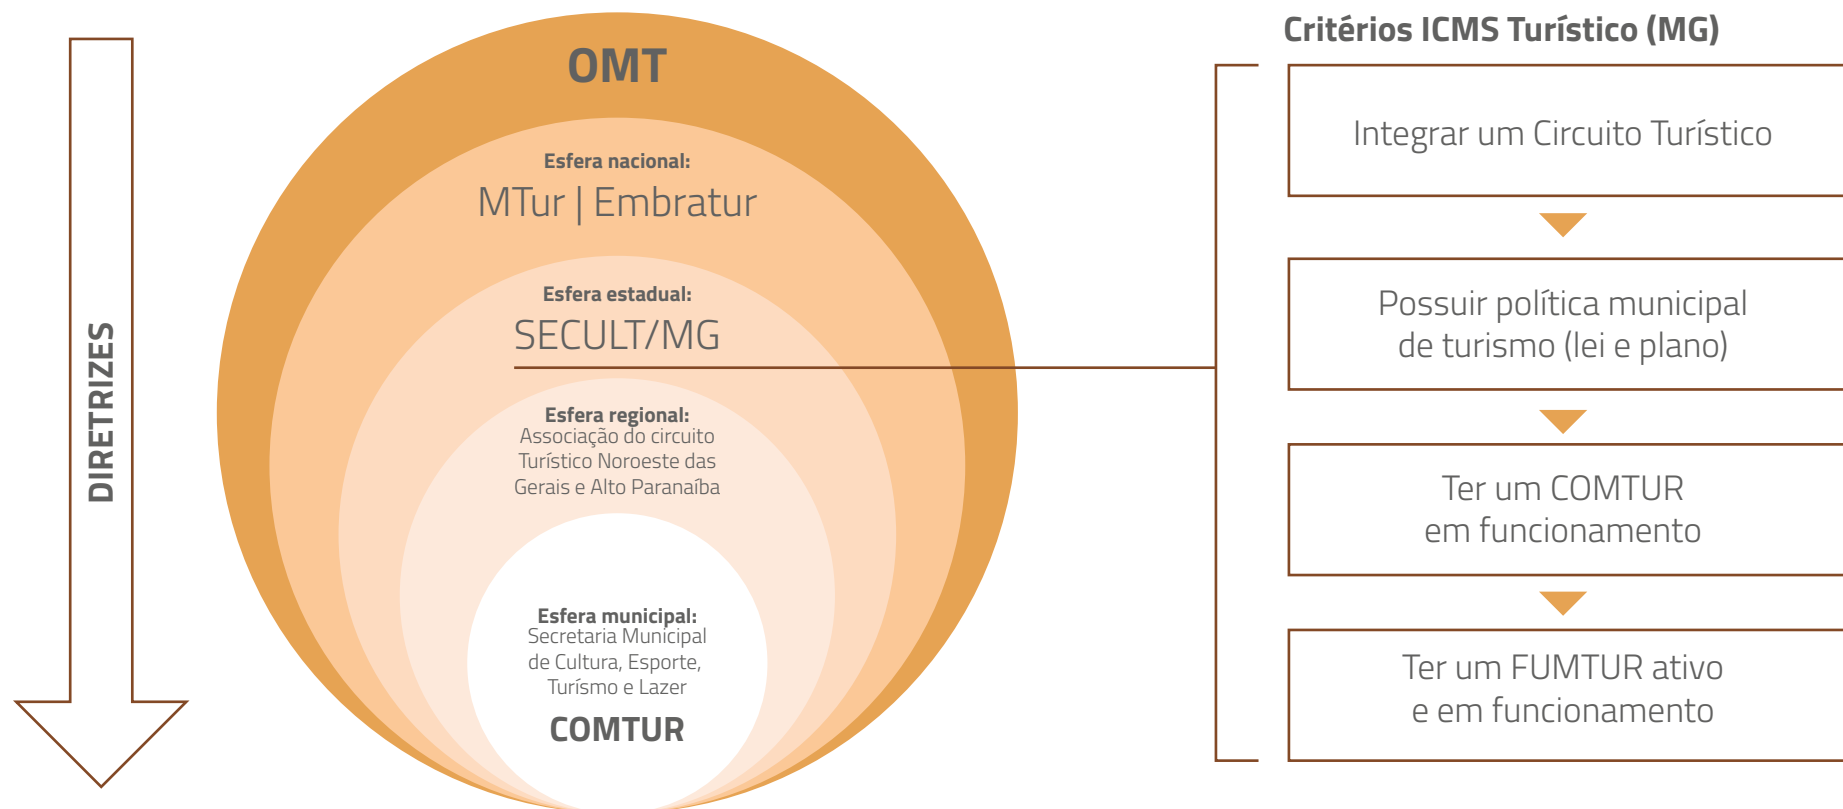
DIRETRIZES

OMT

Esfera nacional:
MTur | Embratur

Esfera estadual:
SECULT/MG

Esfera regional:
Associação do circuito Turístico Noroeste das Gerais e Alto Paranaíba

Esfera municipal:
Secretaria Municipal de Cultura, Esporte, Turismo e Lazer
COMTUR

Critérios ICMS Turístico (MG)

Integrar um Circuito Turístico

Possuir política municipal de turismo (lei e plano)

Ter um COMTUR em funcionamento

Ter um FUMTUR ativo e em funcionamento